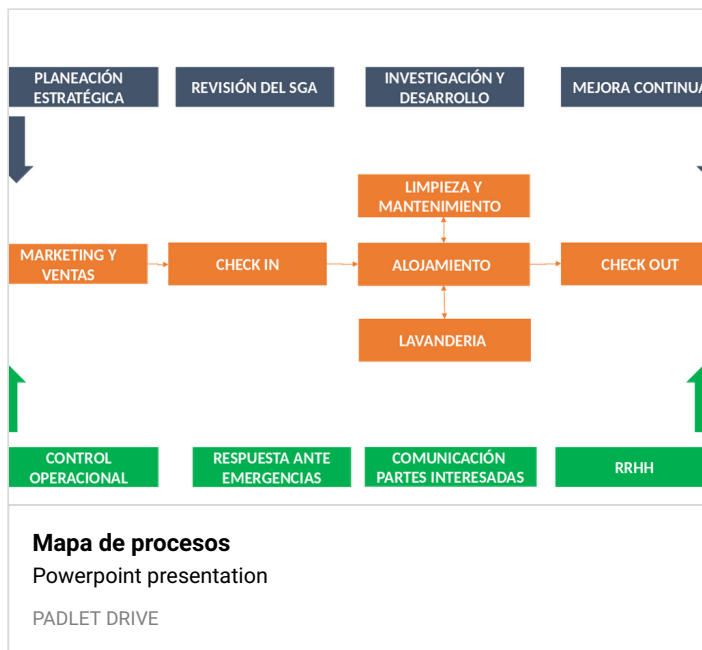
PLANEACIÓN ESTRATÉGICA

REVISIÓN DEL SGA

INVESTIGACIÓN Y DESARROLLO

MEJORA CONTINUA

LIMPIEZA Y MANTENIMIENTO

MARKETING Y VENTAS

CHECK IN

ALOJAMIENTO

CHECK OUT

LAVANDERIA

CONTROL OPERACIONAL

RESPUESTA ANTE EMERGENCIAS

COMUNICACIÓN PARTES INTERESADAS

RRHH

Mapa de procesos

Powerpoint presentation

PADLET DRIVE